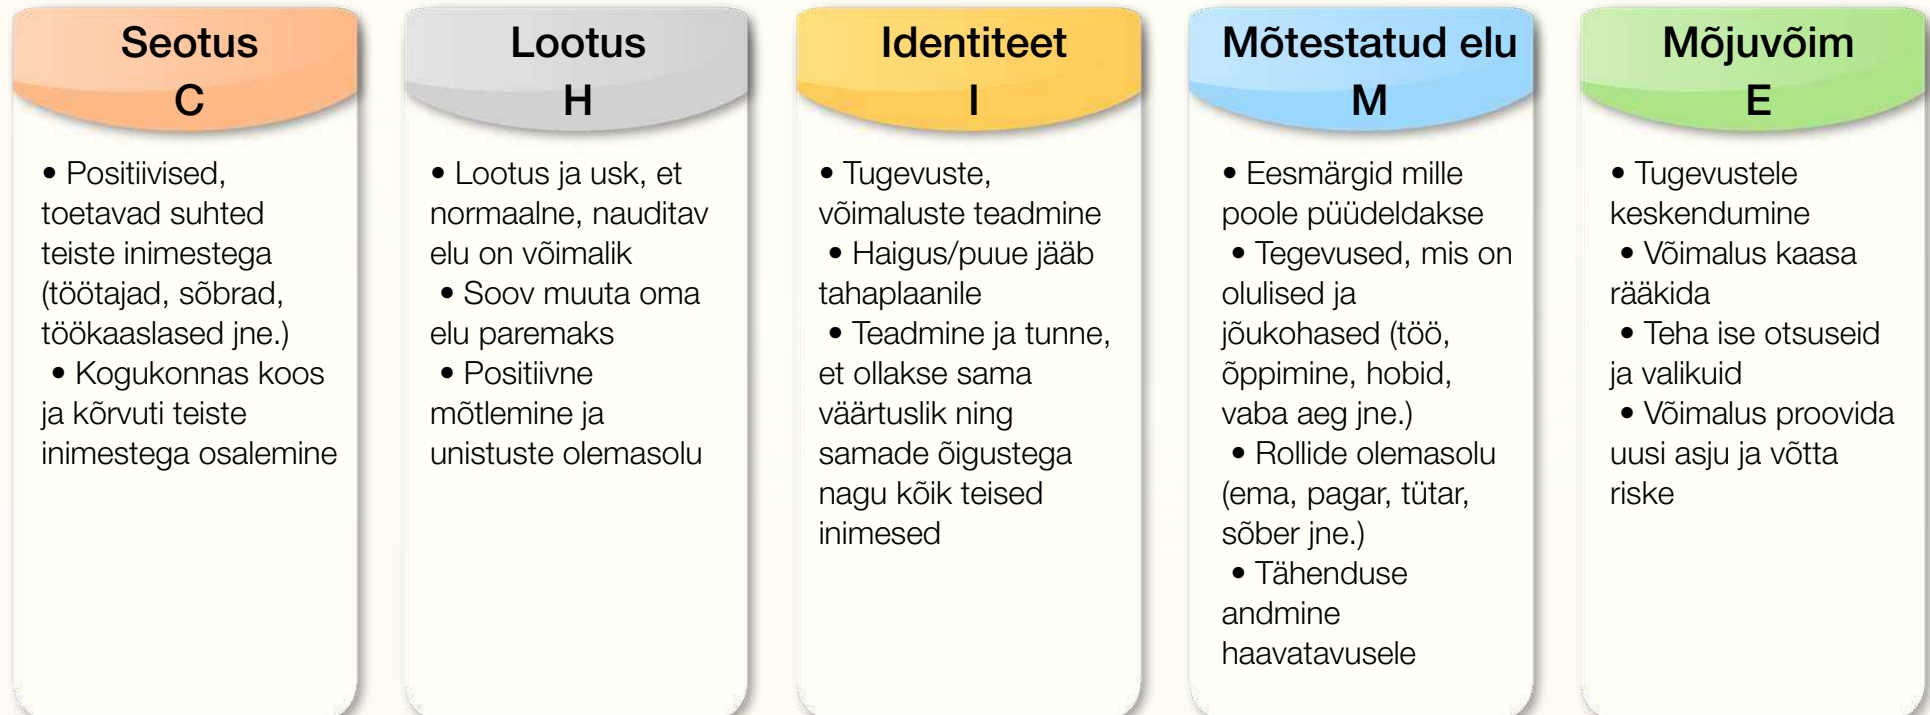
Seotus
C

• Positiivised, toetavad suhted teiste inimestega (töötajad, sõbrad, töökaaslased jne.)
• Kogukonnas koos ja kõrvuti teiste inimestega osalemine

Lootus
H

• Lootus ja usk, et normaalne, nauditav elu on võimalik
• Soov muuta oma elu paremaks
• Positiivne mõtlemine ja unistuste olemasolu

Identiteet
I

• Tugevuste, võimaluste teadmine
• Haigus/puue jääb tahaplaanile
• Teadmine ja tunne, et ollakse sama väärtuslik ning samade õigustega nagu kõik teised inimesed

Mõtestatud elu
M

• Eesmärgid mille poole püüdeldakse
• Tegevused, mis on olulised ja jõukohased (töö, õppimine, hobid, vaba aeg jne.)
• Rollide olemasolu (ema, pagar, tütar, sõber jne.)
• Tähenduse andmine haavatavusele

Mõjuvõim
E

• Tugevustele keskendumine
• Võimalus kaasa rääkida
• Teha ise otsuseid ja valikuid
• Võimalus proovida uusi asju ja võtta riske